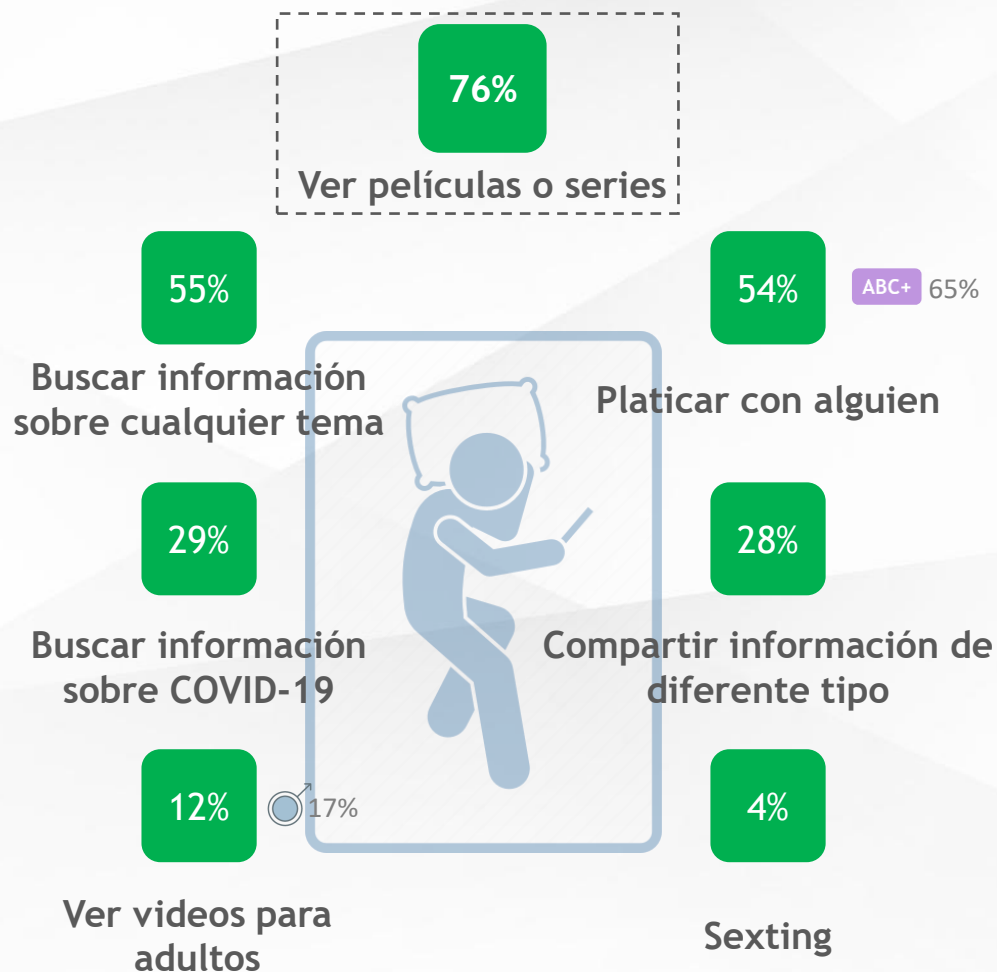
76%

Ver películas o series

55%

Buscar información sobre cualquier tema

54%

ABC+ 65%

Platicar con alguien

29%

Buscar información sobre COVID-19

28%

Compartir información de diferente tipo

12%

♂ 17%

Ver videos para adultos

4%

Sexting